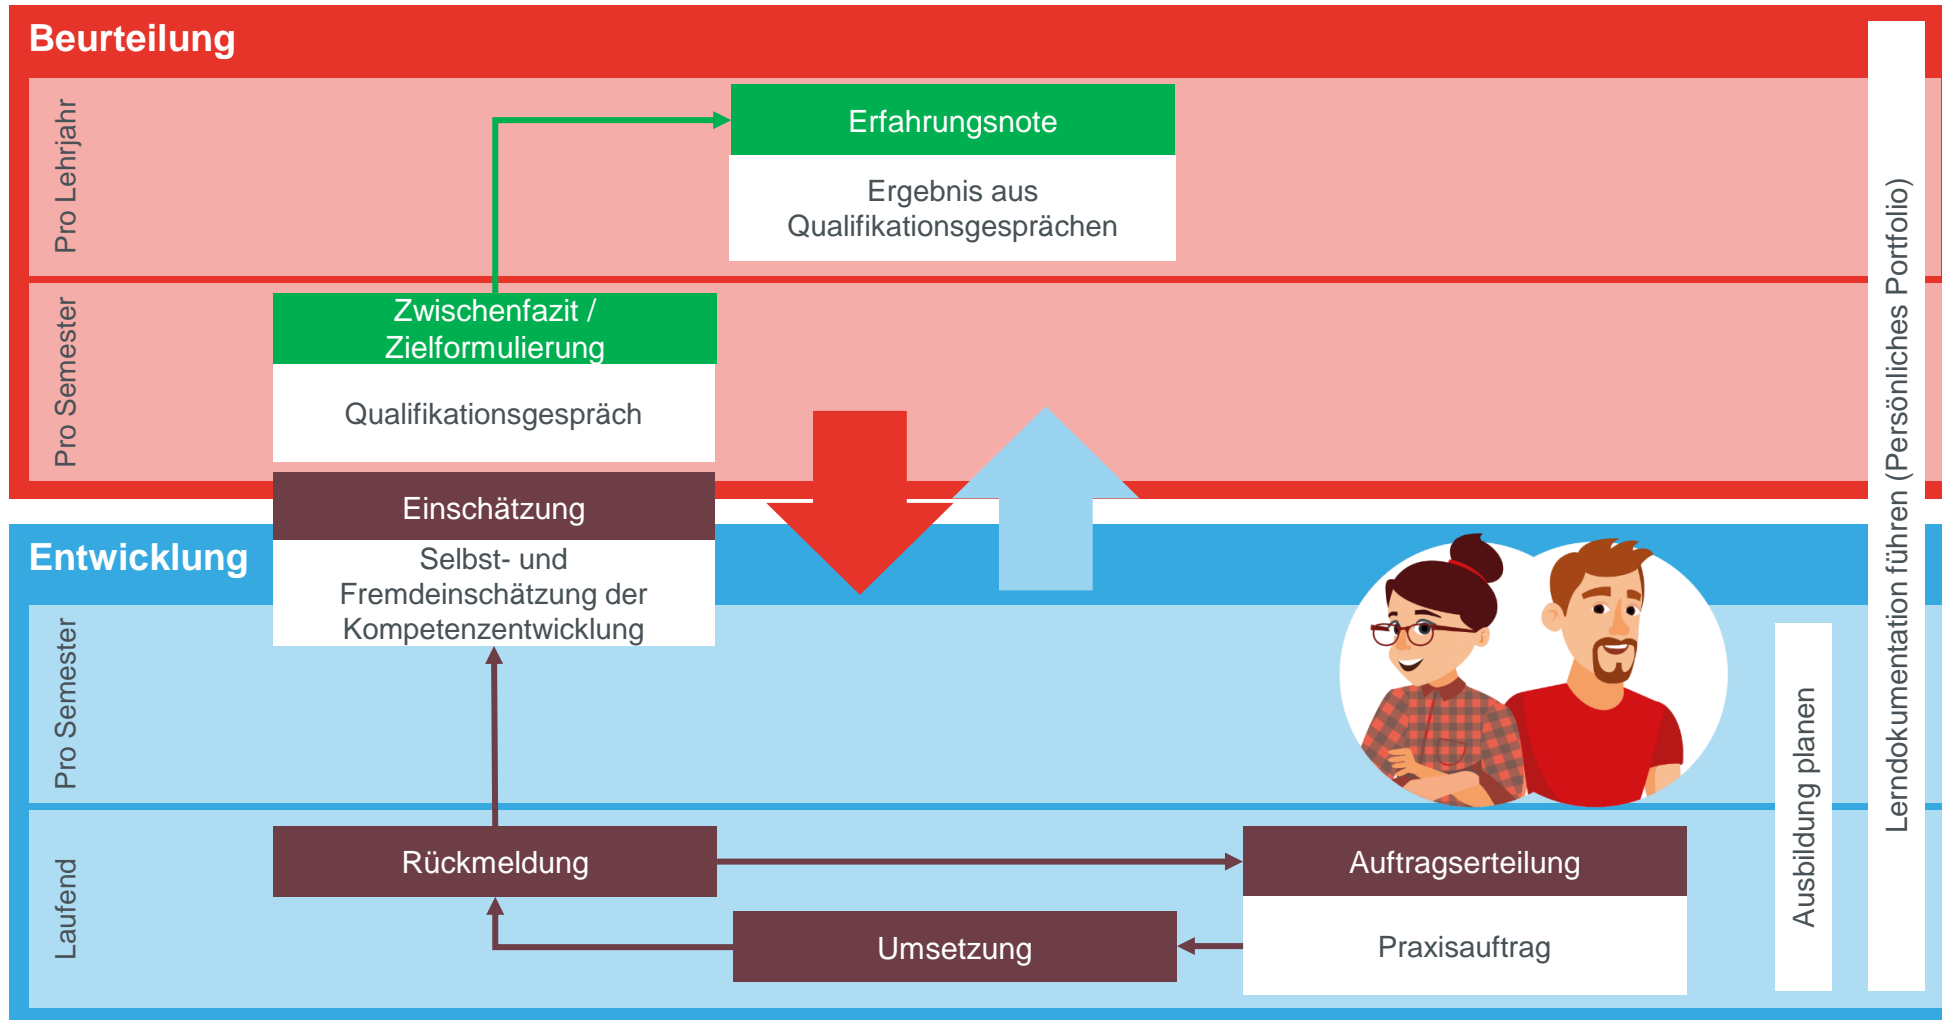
Beurteilung

Pro Lehrjahr

Erfahrungsnote

Ergebnis aus Qualifikationsgesprächen

Pro Semester

Zwischenfazit / Zielformulierung

Qualifikationsgespräch

Einschätzung

Selbst- und Fremdeinschätzung der Kompetenzentwicklung

Entwicklung

Pro Semester

Laufend

Rückmeldung

Auftragserteilung

Umsetzung

Praxisauftrag

Ausbildung planen

Lerndokumentation führen (Persönliches Portfolio)